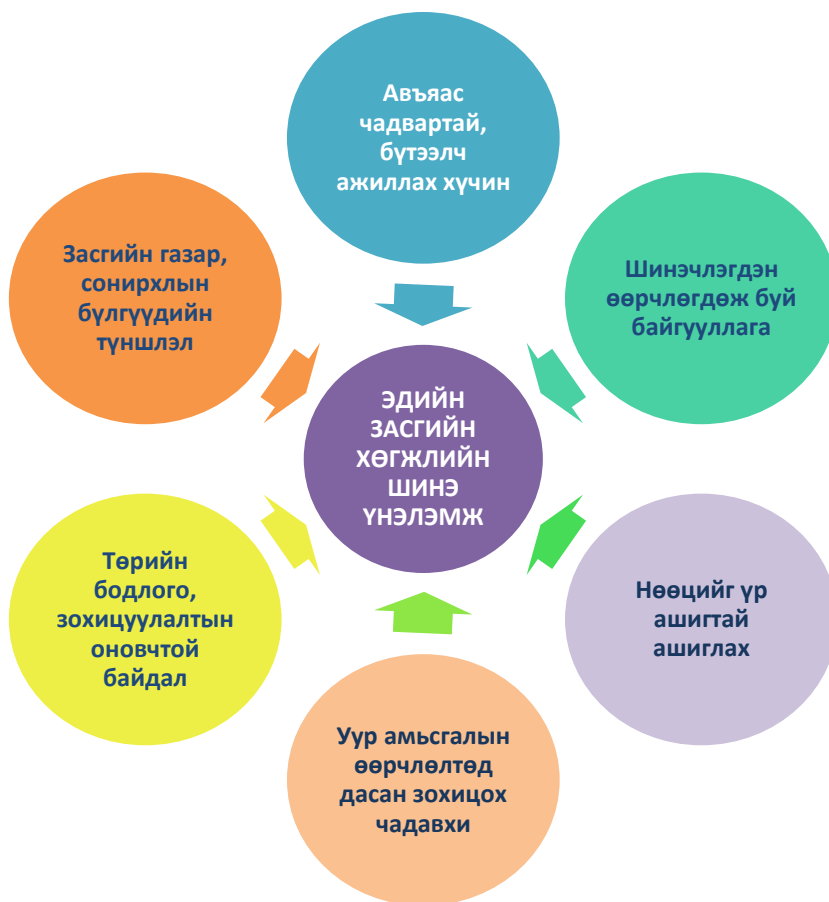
Авъяас чадвартай, бүтээлч ажиллах хүчин

Засгийн газар, сонирхлын бүлгүүдийн түншлэл

Шинэчлэгдэн өөрчлөгдөж буй байгууллага

ЭДИЙН ЗАСГИЙН ХӨГЖЛИЙН ШИНЭ ҮНЭЛЭМЖ

Төрийн бодлого, зохицуулалтын оновчтой байдал

Нөөцийг үр ашигтай ашиглах

Уур амьсгалын өөрчлөлтөд дасан зохицох чадавхи